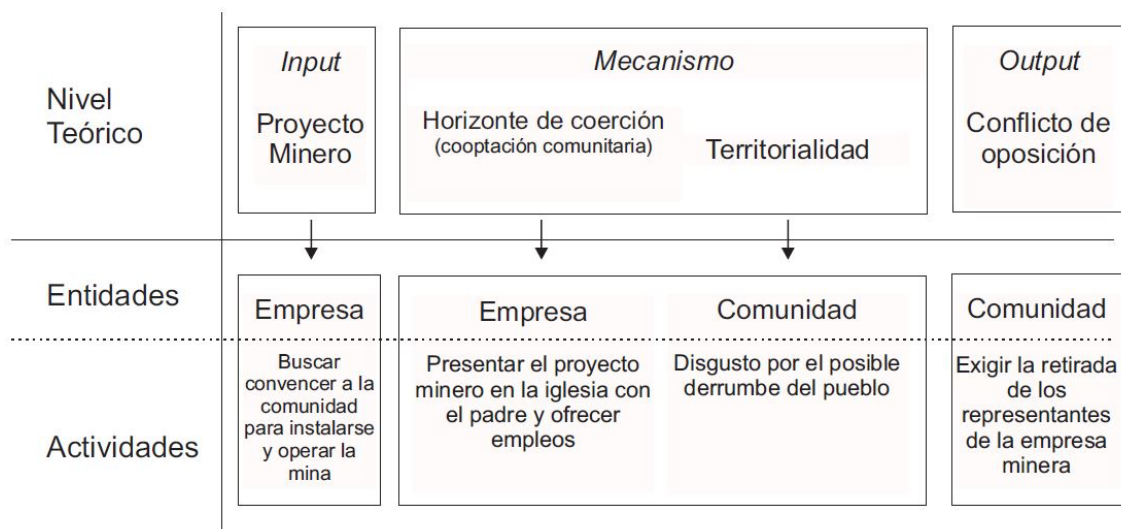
| | *Input* | *Mecanismo* | | *Output* |
|---|---|---|---|---|
| Nivel Teórico | Proyecto Minero | Horizonte de coerción (cooptación comunitaria) | Territorialidad | Conflicto de oposición |
| Entidades | Empresa | Empresa | Comunidad | Comunidad |
| Actividades | Buscar convencer a la comunidad para instalarse y operar la mina | Presentar el proyecto minero en la iglesia con el padre y ofrecer empleos | Disgusto por el posible derrumbe del pueblo | Exigir la retirada de los representantes de la empresa minera |